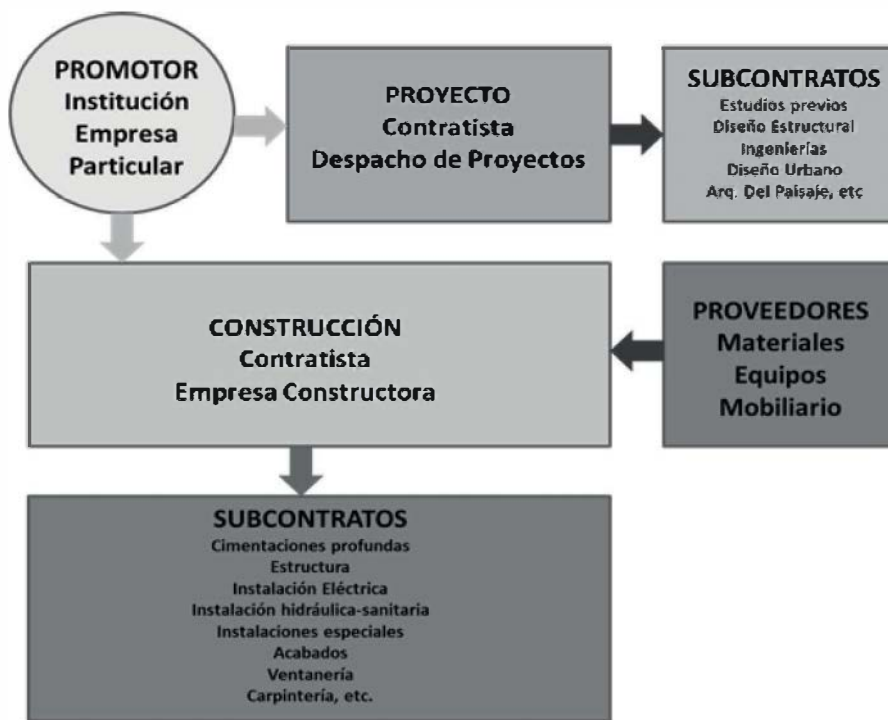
PROMOTOR
Institución
Empresa
Particular

PROYECTO
Contratista
Despacho de Proyectos

SUBCONTRATOS
Estudios previos
Diseño Estructural
Ingenierías
Diseño Urbano
Arq. Del Paisaje, etc

CONSTRUCCIÓN
Contratista
Empresa Constructora

PROVEEDORES
Materiales
Equipos
Mobiliario

SUBCONTRATOS
Cimentaciones profundas
Estructura
Instalación Eléctrica
Instalación hidráulica-sanitaria
Instalaciones especiales
Acabados
Ventanería
Carpintería, etc.